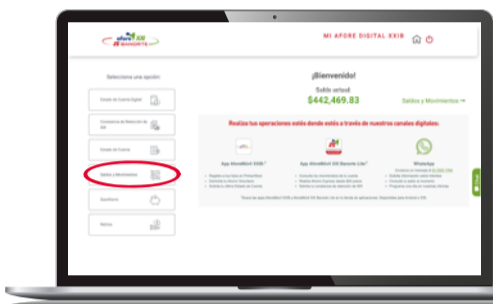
afore XXI BANORTE

MI AFORE DIGITAL XXIB

Selecciona una opción:

Estado de Cuenta Digital

Constancia de Retención de ISR

Estado de Cuenta

Saldos y Movimientos

Equilibrio

Retiros

¡Bienvenido!

Saldo actual:

$442,469.83

Saldos y Movimientos →

Realiza tus operaciones estés donde estés a través de nuestros canales digitales:

App AforeMóvil XXIB

App AforeMóvil XXI Banorte Lite

WhatsApp

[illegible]